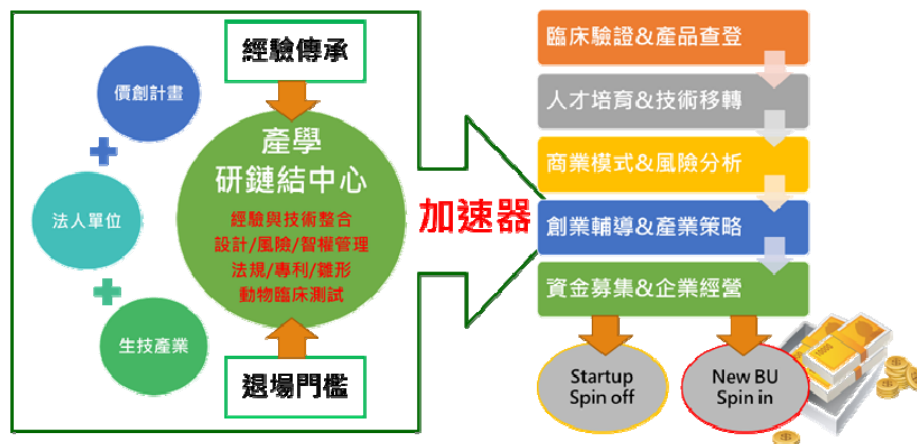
價創計畫

法人單位

生技產業

經驗傳承

產學研鏈結中心

經驗與技術整合
設計/風險/智權管理
法規/專利/雛形
動物臨床測試

退場門檻

加速器

臨床驗證&產品查登

人才培育&技術移轉

商業模式&風險分析

創業輔導&產業策略

資金募集&企業經營

Startup Spin off

New BU Spin in